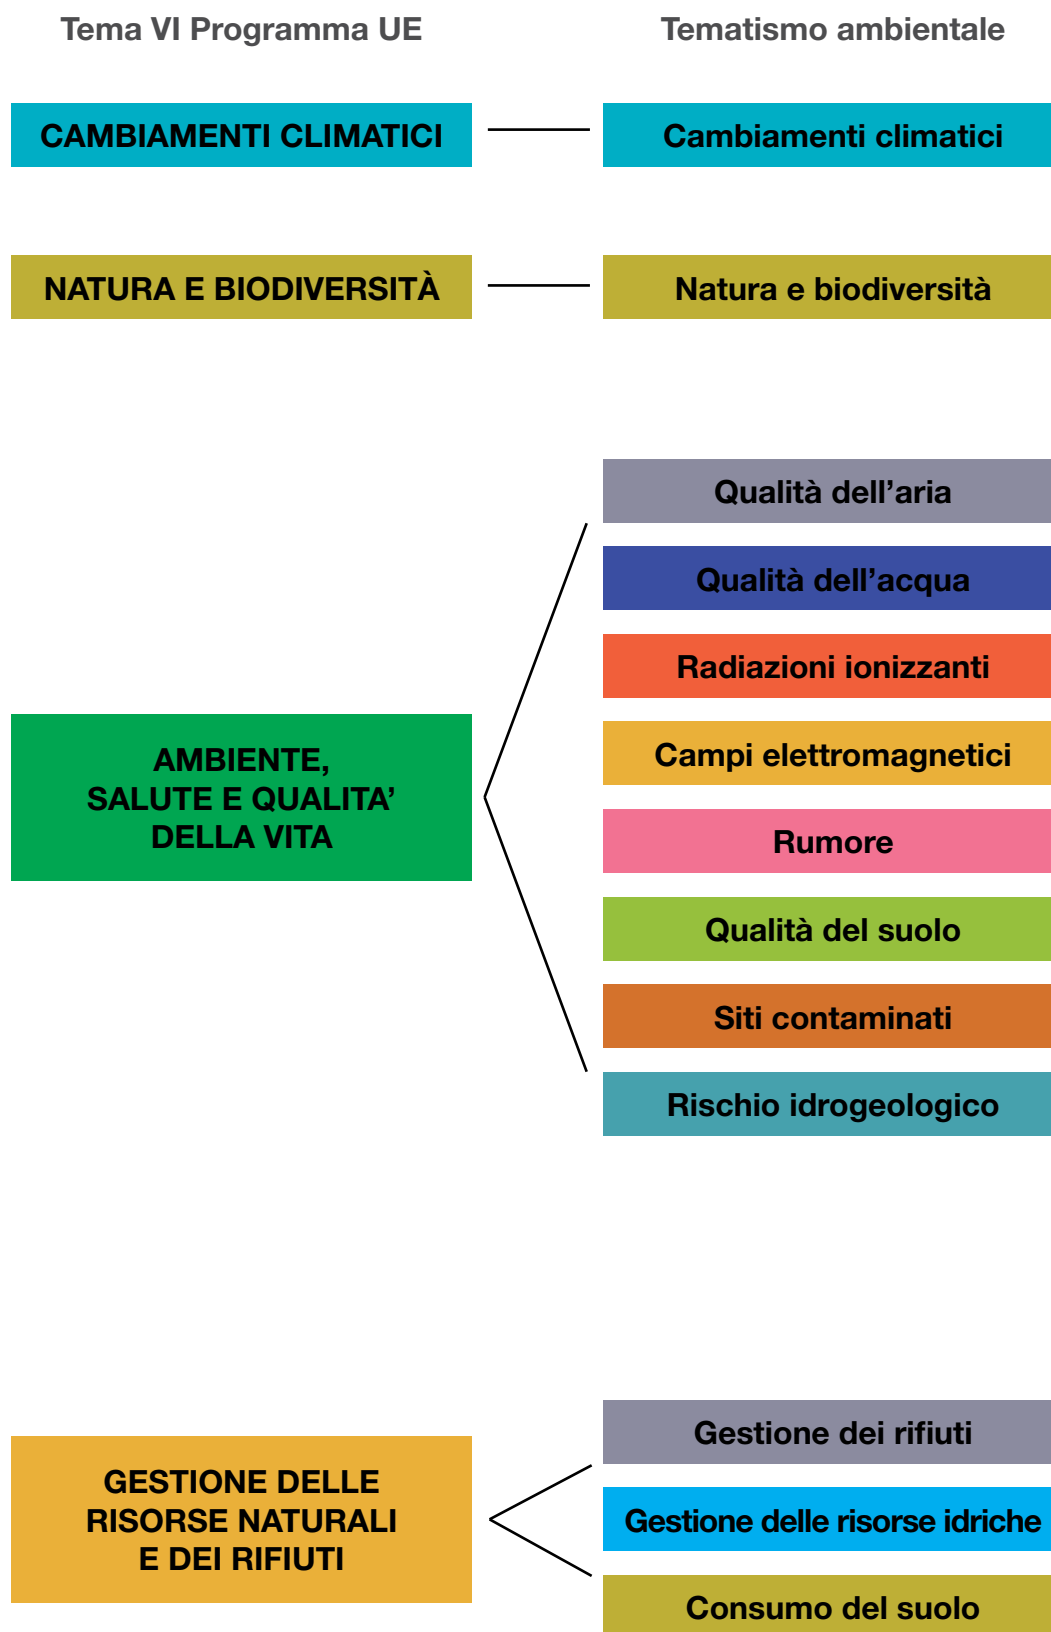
Tema VI Programma UE

Tematismo ambientale

CAMBIAMENTI CLIMATICI

Cambiamenti climatici

NATURA E BIODIVERSITÀ

Natura e biodiversità

AMBIENTE, SALUTE E QUALITA' DELLA VITA

Qualità dell'aria

Qualità dell'acqua

Radiazioni ionizzanti

Campi elettromagnetici

Rumore

Qualità del suolo

Siti contaminati

Rischio idrogeologico

GESTIONE DELLE RISORSE NATURALI E DEI RIFIUTI

Gestione dei rifiuti

Gestione delle risorse idriche

Consumo del suolo